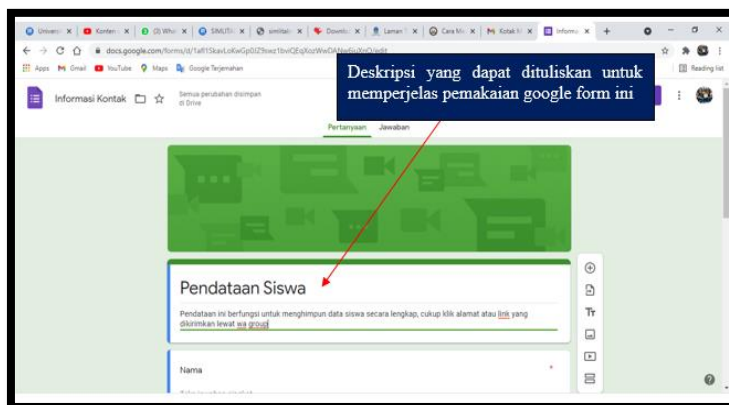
Universi | Konten | (3) What | SIMULTI | similiati | Downlo | Laman | Cara Me | Kotak M | Informa

docs.google.com/forms/d/1afl1SkavLoKwGp0iZ9owz1bviQEqXozWwDANe6iuXoQ/edit

Apps Gmail YouTube Maps Google Terjemahan

Reading list

Informasi Kontak

Semua perubahan disimpan di Drive

Deskripsi yang dapat dituliskan untuk memperjelas pemakaian google form ini

Pertanyaan Jawaban

Pendataan Siswa

Pendataan ini berfungsi untuk menghimpun data siswa secara lengkap, cukup klik alamat atau link yang dikirimkan lewat wa group

Nama

*

Tт